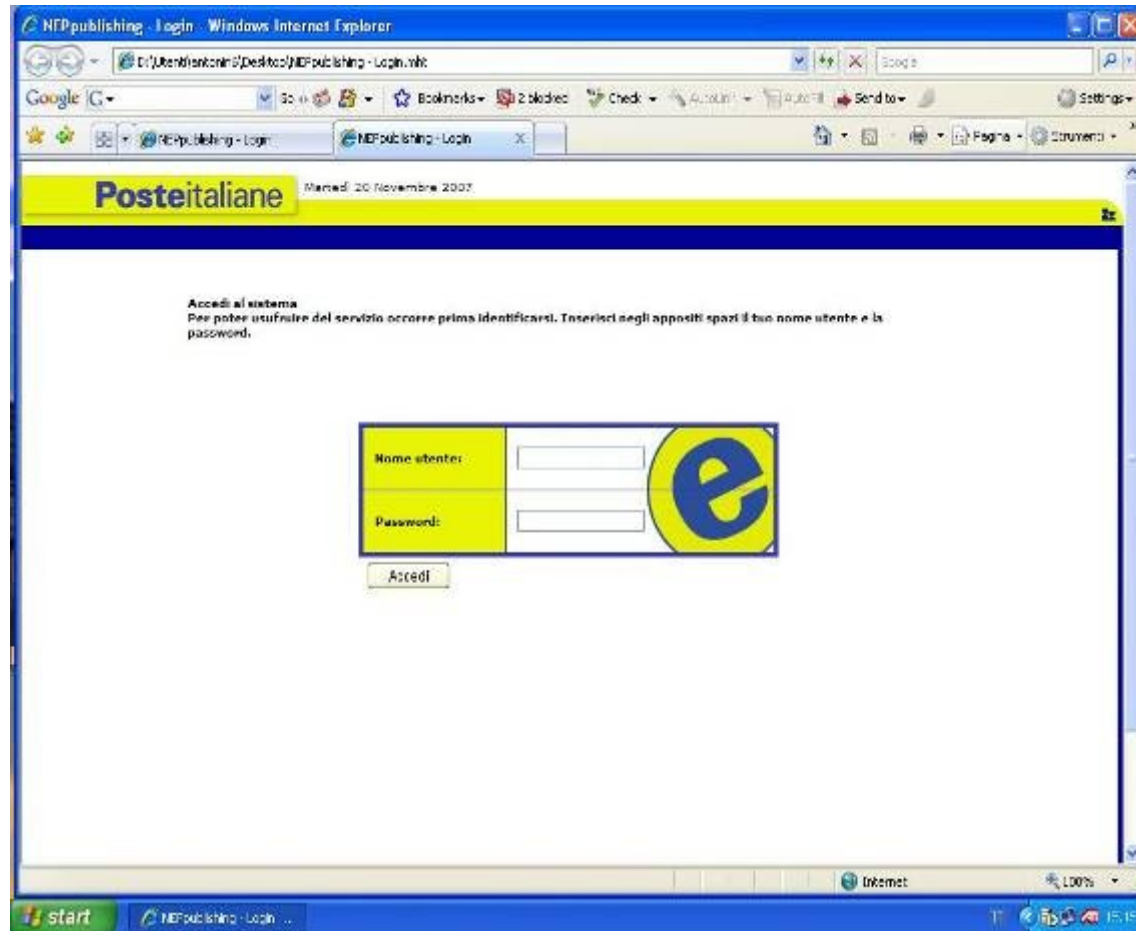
NEPpublishing - Login - Windows Internet Explorer

D:\Utenti\antonino\Desktop\NEPpublishing - Login.mht

Google

Google G

Go Bookmarks 2 blocked Check AutoLink AutoFill Send to Settings

NEPpublishing - Login NEPpublishing - Login

Pagina Strumenti

Posteitaliane Martedì 20 Novembre 2007

Accedi al sistema
Per poter usufruire del servizio occorre prima identificarsi. Inserisci negli appositi spazi il tuo nome utente e la password.

Nome utente:

Password:

Accedi

Internet 100%

start NEPpublishing - Login ...

15:19